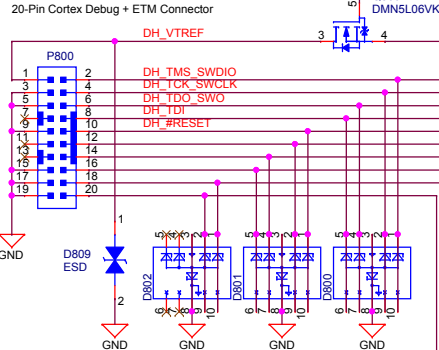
20-Pin Cortex Debug + ETM Connector

DMN5L06VK

5

3

4

DH_VTREF

P800

1 2

3 4

5 6

7 8

9 10

11 12

13 14

15 16

17 18

19 20

DH_TMS_SWDIO

DH_TCK_SWCLK

DH_TDO_SWO

DH_TDI

DH_#RESET

GND

1

D809

ESD

2

GND

5 4 3 2 1

D802

6 7 8 9 10

GND

5 4 3 2 1

D801

6 7 8 9 10

GND

5 4 3 2 1

D800

6 7 8 9 10

GND